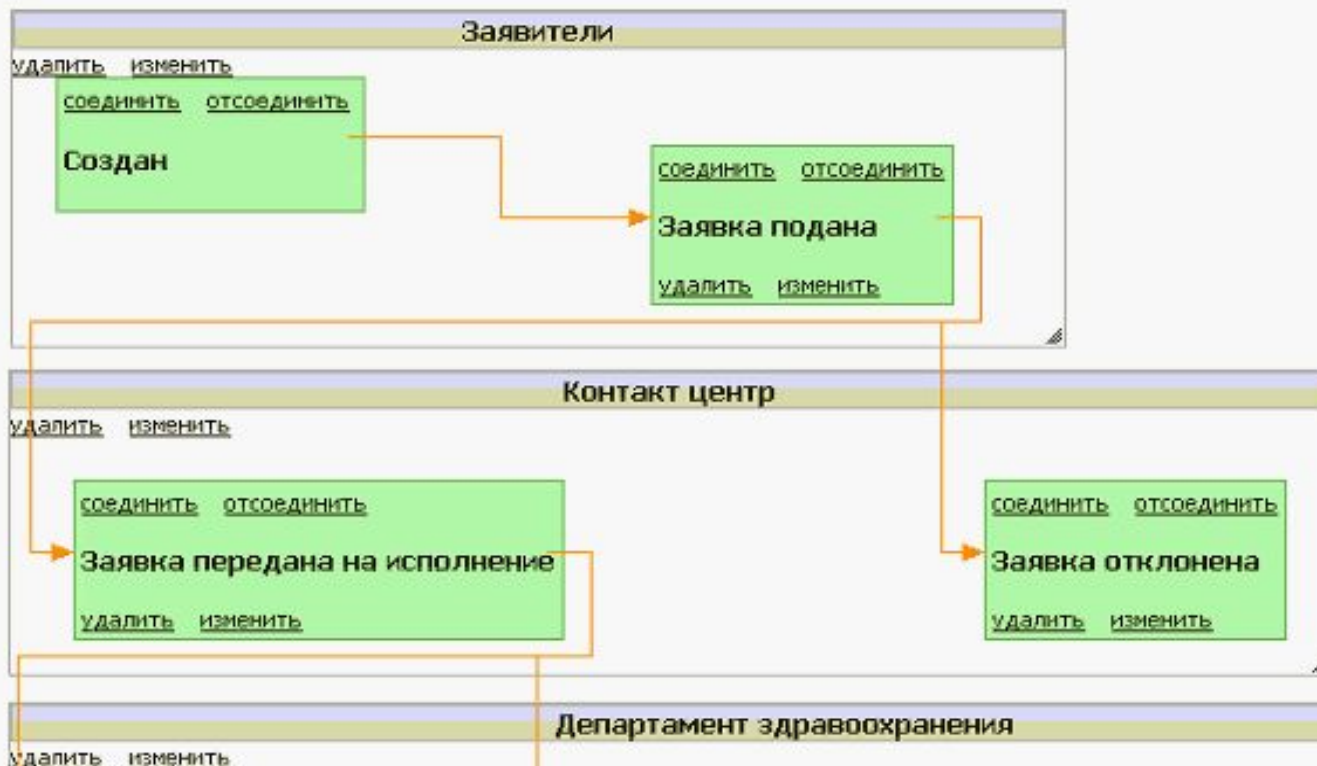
Заявители

удалить изменить

соединить отсоединить

Создан

соединить отсоединить

Заявка подана

удалить изменить

Контакт центр

удалить изменить

соединить отсоединить

Заявка передана на исполнение

удалить изменить

соединить отсоединить

Заявка отклонена

удалить изменить

Департамент здравоохранения

удалить изменить